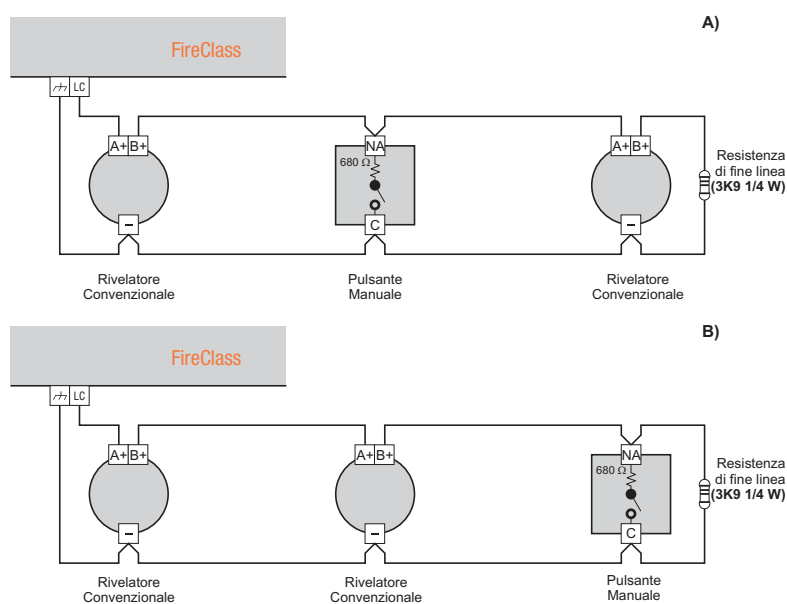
A)

FireClass

LC

A+ B+

–

NA

680 Ω

C

A+ B+

–

Resistenza di fine linea (3K9 1/4 W)

Rivelatore Convenzionale

Pulsante Manuale

Rivelatore Convenzionale

B)

FireClass

LC

A+ B+

–

A+ B+

–

NA

680 Ω

C

Resistenza di fine linea (3K9 1/4 W)

Rivelatore Convenzionale

Rivelatore Convenzionale

Pulsante Manuale